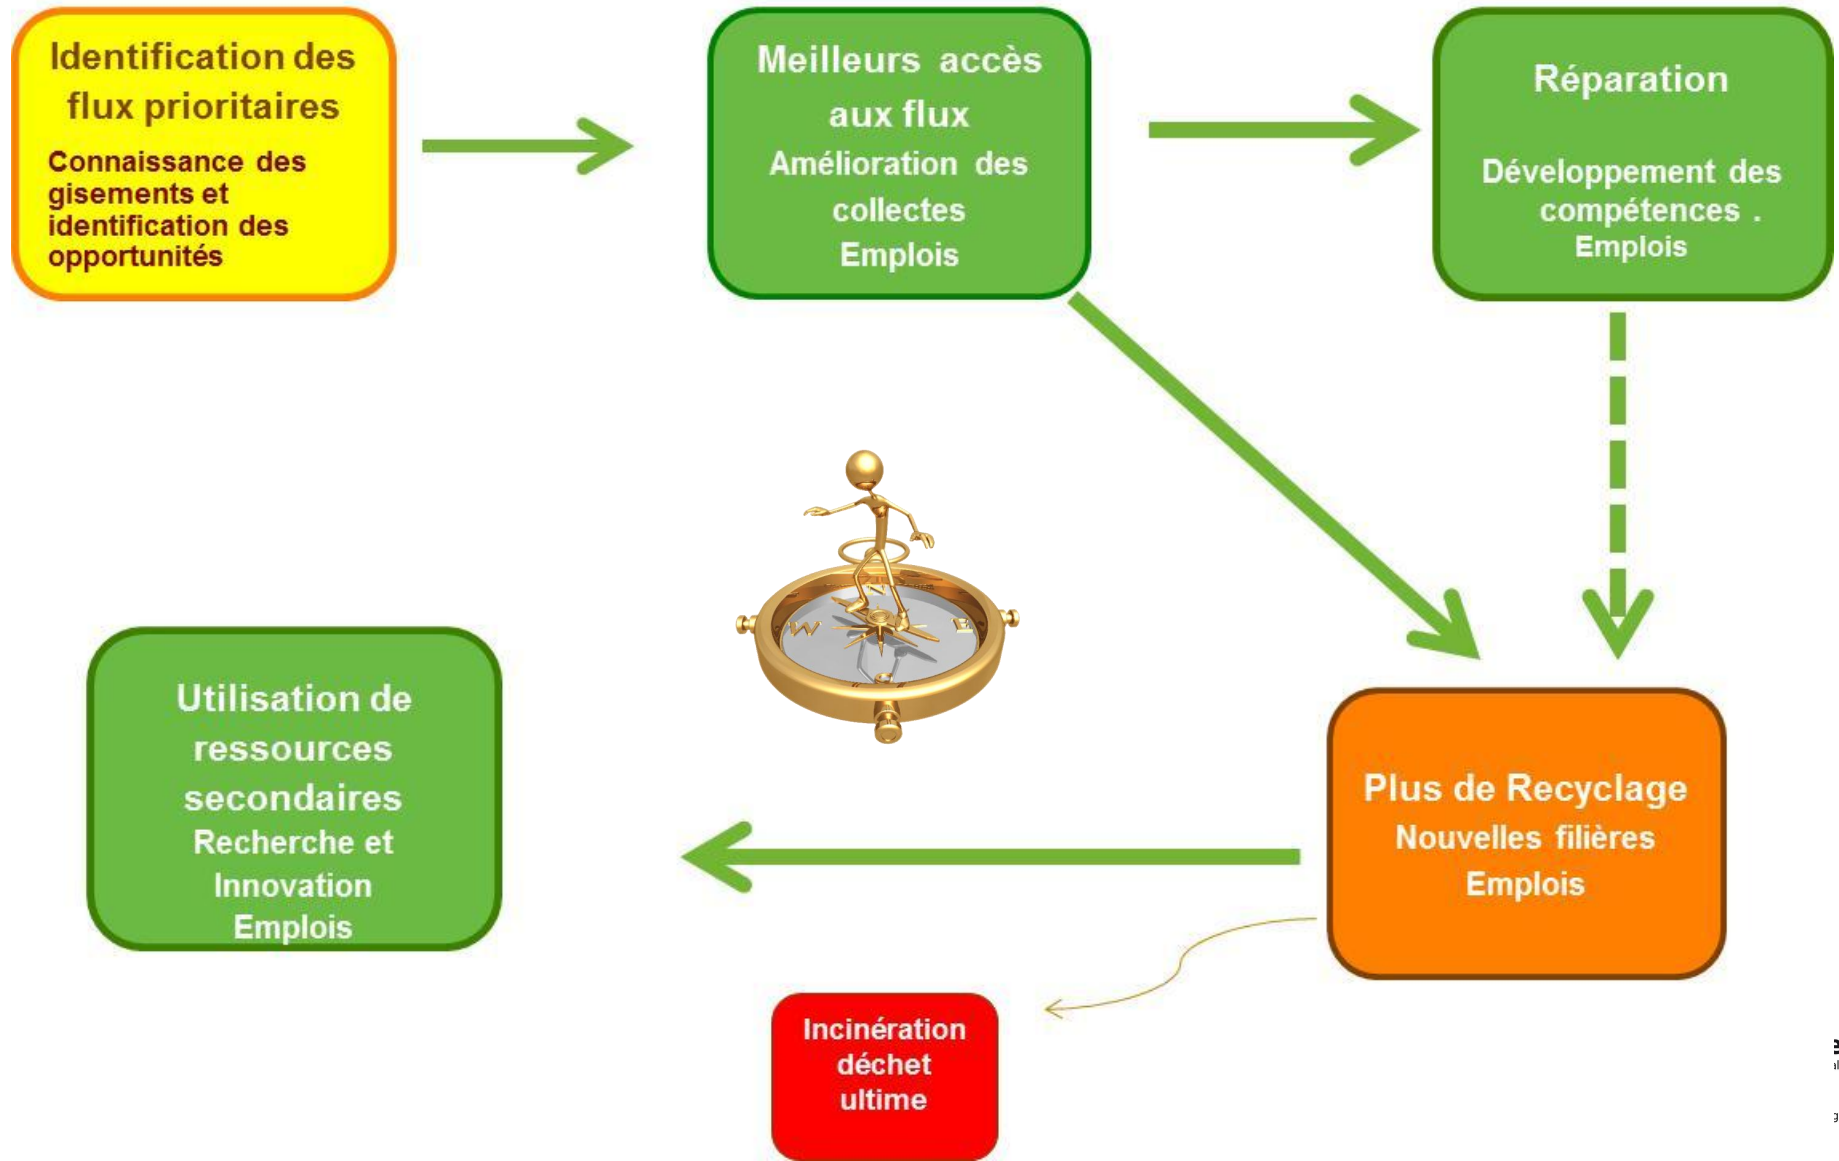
Identification des flux prioritaires

Connaissance des gisements et identification des opportunités

Meilleurs accès aux flux

Amélioration des collectes

Emplois

Réparation

Développement des compétences .

Emplois

Utilisation de ressources secondaires

Recherche et Innovation

Emplois

Plus de Recyclage

Nouvelles filières

Emplois

Incinération déchet ultime